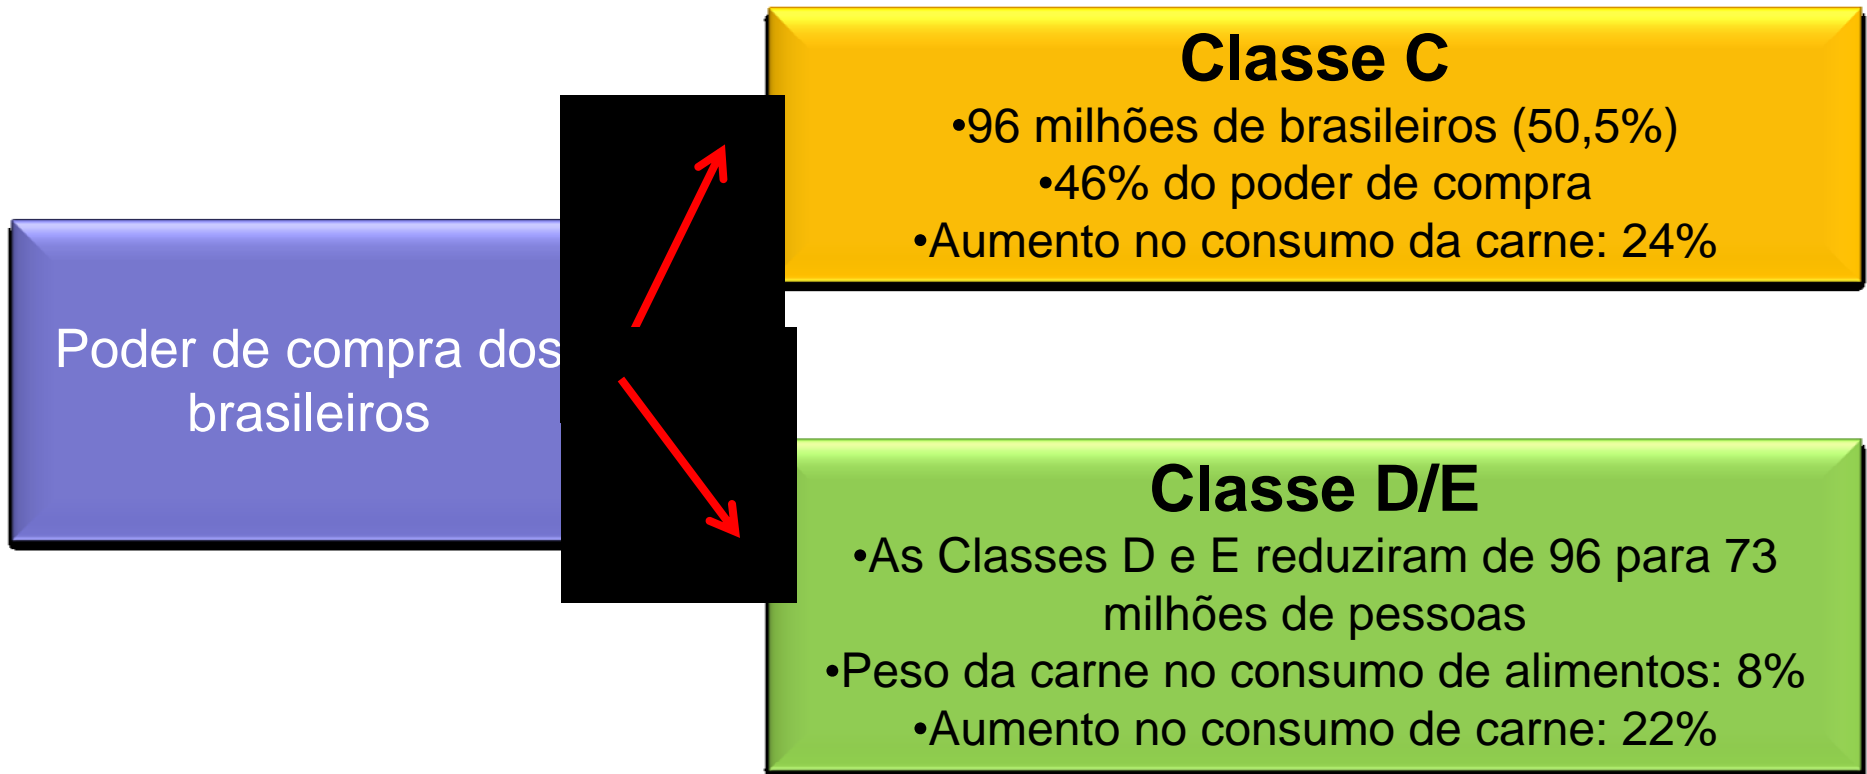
Poder de compra dos brasileiros

Classe C
•96 milhões de brasileiros (50,5%)
•46% do poder de compra
•Aumento no consumo da carne: 24%

Classe D/E
•As Classes D e E reduziram de 96 para 73 milhões de pessoas
•Peso da carne no consumo de alimentos: 8%
•Aumento no consumo de carne: 22%